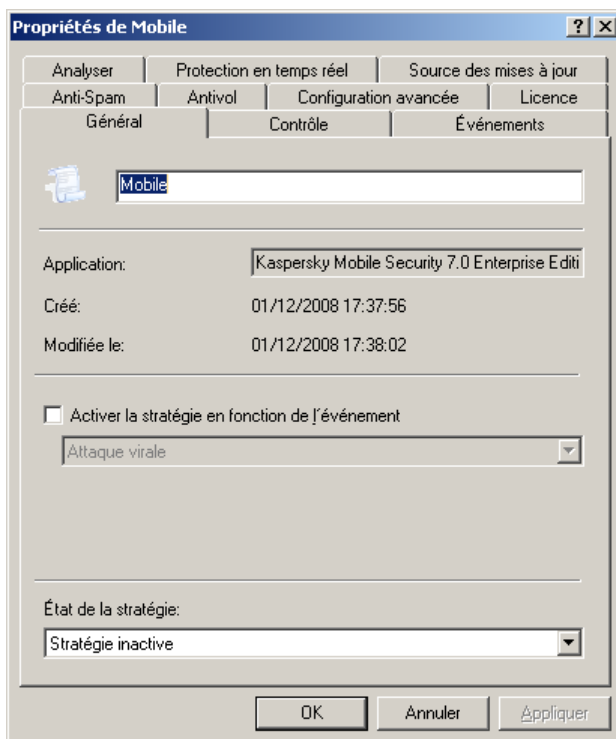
Propriétés de Mobile

?

Analyser | Protection en temps réel | Source des mises à jour

Anti-Spam | Antivol | Configuration avancée | Licence

Général | Contrôle | Événements

Mobile

Application: Kaspersky Mobile Security 7.0 Enterprise Editi

Créé: 01/12/2008 17:37:56

Modifiée le: 01/12/2008 17:38:02

Activer la stratégie en fonction de l´événement

Attaque virale

État de la stratégie:

Stratégie inactive

OK | Annuler | Appliquer